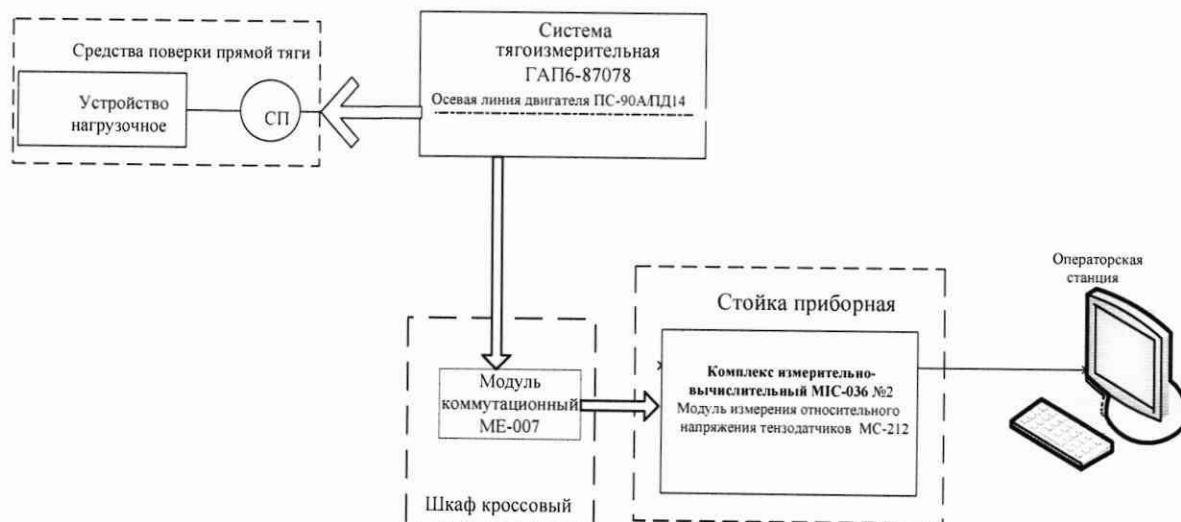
Средства поверки прямой тяги

Устройство нагрузочное

СП

Система тягоизмерительная ГАП6-87078

Осевая линия двигателя ПС-90А/ПД14

Операторская станция

Стойка приборная

Комплекс измерительно-вычислительный MIC-036 №2

Модуль измерения относительного напряжения тензодатчиков МС-212

Модуль коммутационный МЕ-007

Шкаф кроссовый